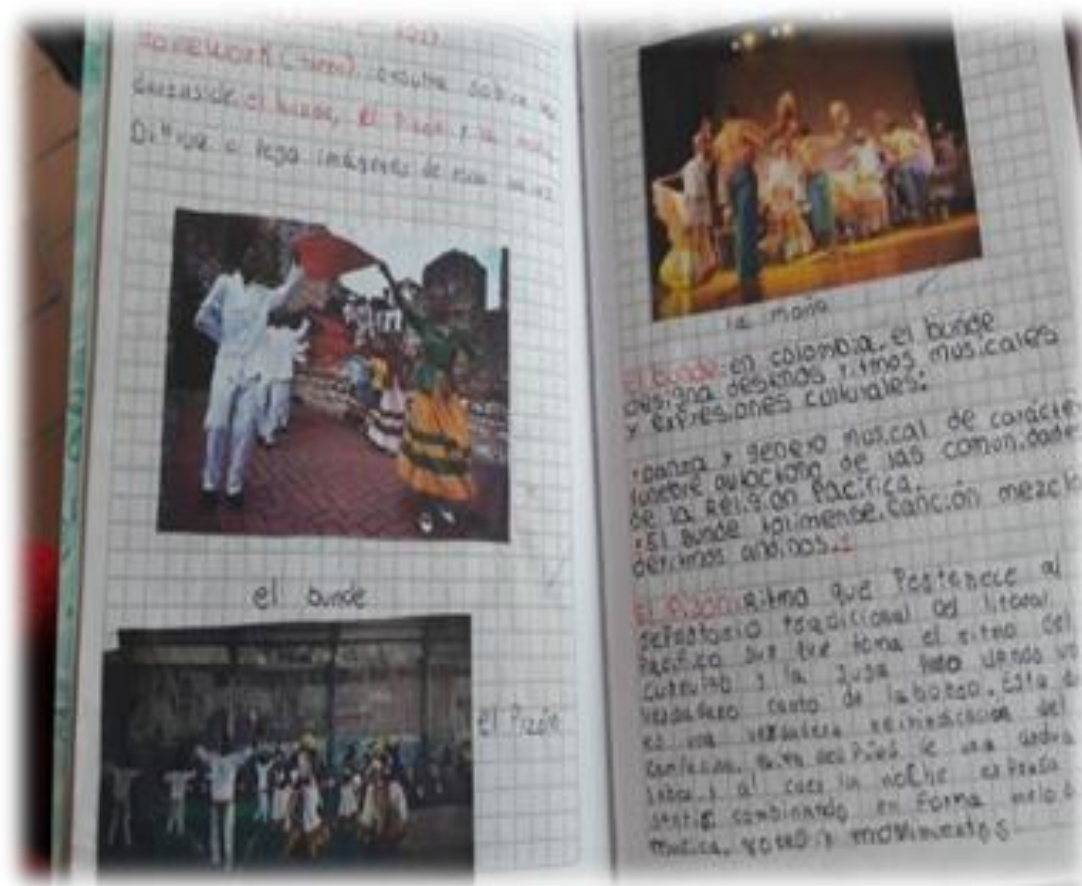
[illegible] 2021.
homework (tarea) consulte sobre las danzas de el bunde, el pasillo y la maria.
Dibuje o pega imágenes de esas danzas.

el bunde

el Pasillo

la maria

El bunde: en colombia el bunde designa desimos, ritmos musicales y expresiones culturales.

• Danza y genero musical de carácter funebre, evocativo de las comunidades de la region Pacifica.
• El bunde tolimense, canción mezcla de ritmos andinos.

El pasillo: Ritmo que pertenece al repertorio tradicional del litoral Pacifico que toma el ritmo del currulao y la juga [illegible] dando un verdadero canto de la boga. Este es una verdadera reivindicación del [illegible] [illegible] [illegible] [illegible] labor y al caer la noche expresa sentir combinando en forma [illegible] musica, versos y movimientos.